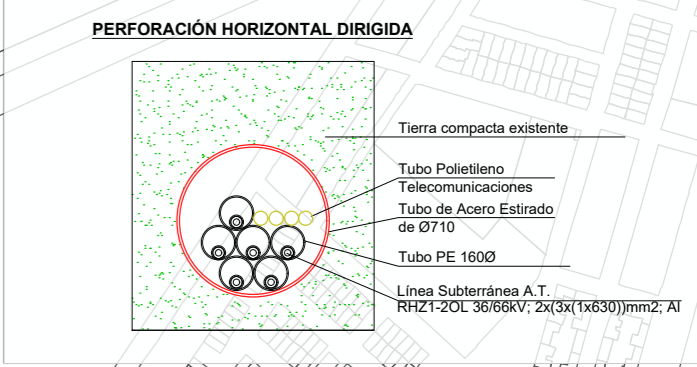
PERFORACIÓN HORIZONTAL DIRIGIDA

Tierra compacta existente

Tubo Polietileno
Telecomunicaciones

Tubo de Acero Estirado
de Ø710

Tubo PE 160Ø

Línea Subterránea A.T.
RHZ1-2OL 36/66kV; 2x(3x(1x630))mm2; Al